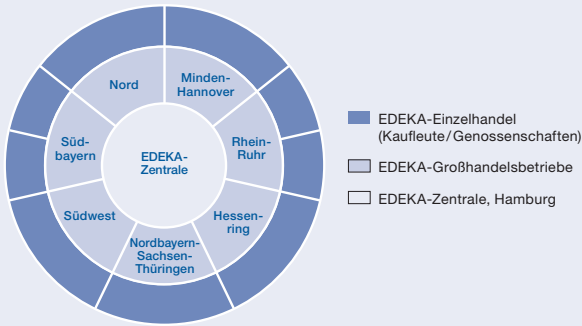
Nord

Minden-Hannover

Rhein-Ruhr

Hessen-ring

Nordbayern-Sachsen-Thüringen

Südwest

Süd-bayern

EDEKA-Zentrale

EDEKA-Einzelhandel (Kaufleute/Genossenschaften)

EDEKA-Großhandelsbetriebe

EDEKA-Zentrale, Hamburg